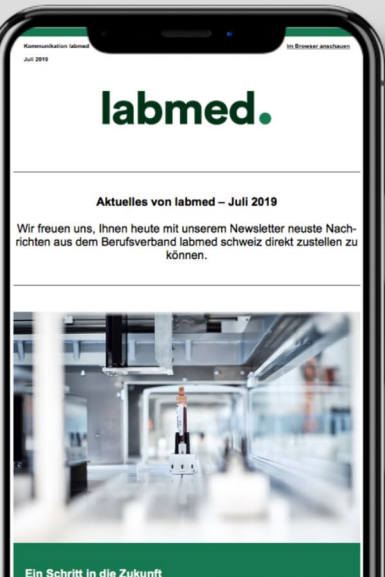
Kommunikation labmed

Juli 2019

Im Browser anschauen

labmed.

Aktuelles von labmed – Juli 2019

Wir freuen uns, Ihnen heute mit unserem Newsletter neuste Nachrichten aus dem Berufsverband labmed schweiz direkt zustellen zu können.

Ein Schritt in die Zukunft